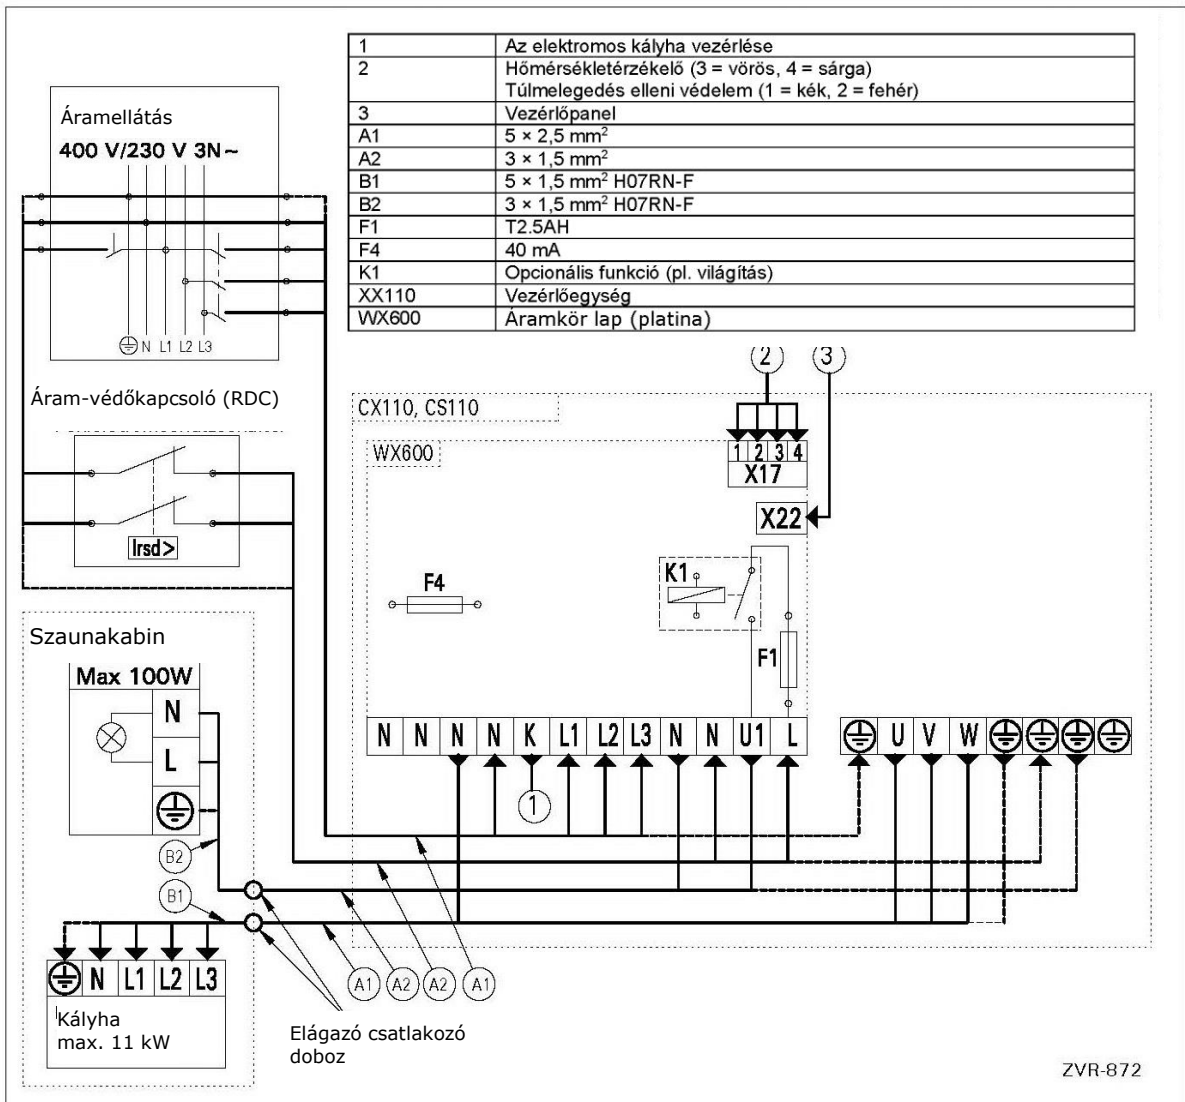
| 1 | Az elektromos kályha vezérlése |
|---|---|
| 2 | Hőmérsékletérzékelő (3 = vörös, 4 = sárga) Túlmelegedés elleni védelem (1 = kék, 2 = fehér) |
| 3 | Vezérlőpanel |
| A1 | $5 \times 2,5$ mm$^2$ |
| A2 | $3 \times 1,5$ mm$^2$ |
| B1 | $5 \times 1,5$ mm$^2$ H07RN-F |
| B2 | $3 \times 1,5$ mm$^2$ H07RN-F |
| F1 | T2.5AH |
| F4 | 40 mA |
| K1 | Opcionális funkció (pl. világítás) |
| XX110 | Vezérlőegység |
| WX600 | Áramkör lap (platina) |

Áramellátás
400 V/230 V 3N~

N L1 L2 L3

Áram-védőkapcsoló (RDC)

Irsd>

Szaunakabin

Max 100W

N
L

CX110, CS110

WX600

2 3

1 2 3 4
X17

X22

K1

F4

F1

N N N N K L1 L2 L3 N N U1 L

U V W

1

B2

B1

N L1 L2 L3

Kályha
max. 11 kW

A1 A2 A2 A1

Elágazó csatlakozó doboz

ZVR-872